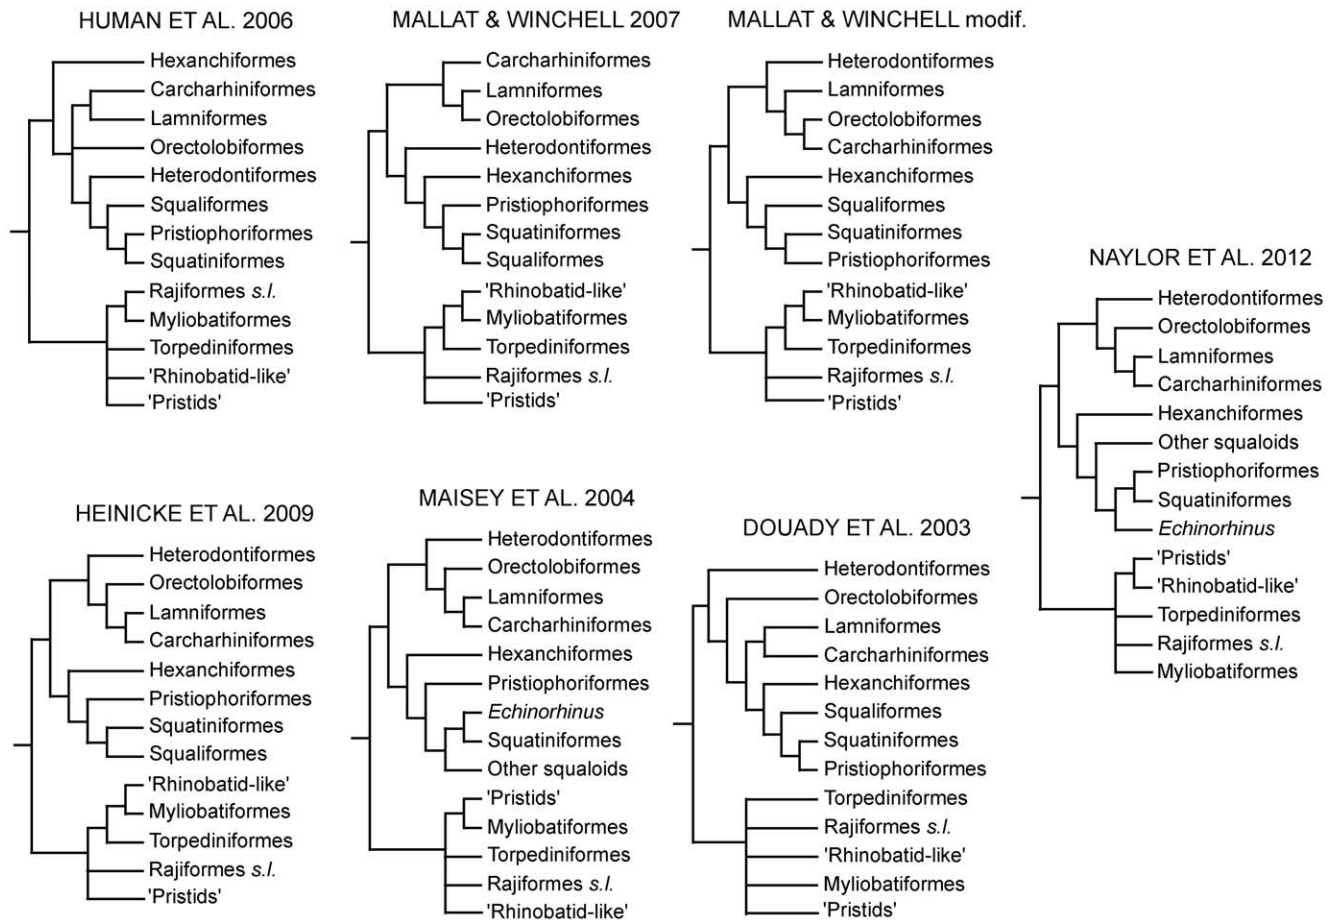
HUMAN ET AL. 2006

Hexanchiformes
Carcharhiniformes
Lamniformes
Orectolobiformes
Heterodontiformes
Squaliformes
Pristiophoriformes
Squatiniformes
Rajiformes *s.l.*
Myliobatiformes
Torpediniformes
'Rhinobatid-like'
'Pristids'

MALLAT & WINCHELL 2007

Carcharhiniformes
Lamniformes
Orectolobiformes
Heterodontiformes
Hexanchiformes
Pristiophoriformes
Squatiniformes
Squaliformes
'Rhinobatid-like'
Myliobatiformes
Torpediniformes
Rajiformes *s.l.*
'Pristids'

MALLAT & WINCHELL modif.

Heterodontiformes
Lamniformes
Orectolobiformes
Carcharhiniformes
Hexanchiformes
Squaliformes
Squatiniformes
Pristiophoriformes
'Rhinobatid-like'
Myliobatiformes
Torpediniformes
Rajiformes *s.l.*
'Pristids'

NAYLOR ET AL. 2012

Heterodontiformes
Orectolobiformes
Lamniformes
Carcharhiniformes
Hexanchiformes
Other squaloids
Pristiophoriformes
Squatiniformes
*Echinorhinus*
'Pristids'
'Rhinobatid-like'
Torpediniformes
Rajiformes *s.l.*
Myliobatiformes

HEINICKE ET AL. 2009

Heterodontiformes
Orectolobiformes
Lamniformes
Carcharhiniformes
Hexanchiformes
Pristiophoriformes
Squatiniformes
Squaliformes
'Rhinobatid-like'
Myliobatiformes
Torpediniformes
Rajiformes *s.l.*
'Pristids'

MAISEY ET AL. 2004

Heterodontiformes
Orectolobiformes
Lamniformes
Carcharhiniformes
Hexanchiformes
Pristiophoriformes
*Echinorhinus*
Squatiniformes
Other squaloids
'Pristids'
Myliobatiformes
Torpediniformes
Rajiformes *s.l.*
'Rhinobatid-like'

DOUADY ET AL. 2003

Heterodontiformes
Orectolobiformes
Lamniformes
Carcharhiniformes
Hexanchiformes
Squaliformes
Squatiniformes
Pristiophoriformes
Torpediniformes
Rajiformes *s.l.*
'Rhinobatid-like'
Myliobatiformes
'Pristids'